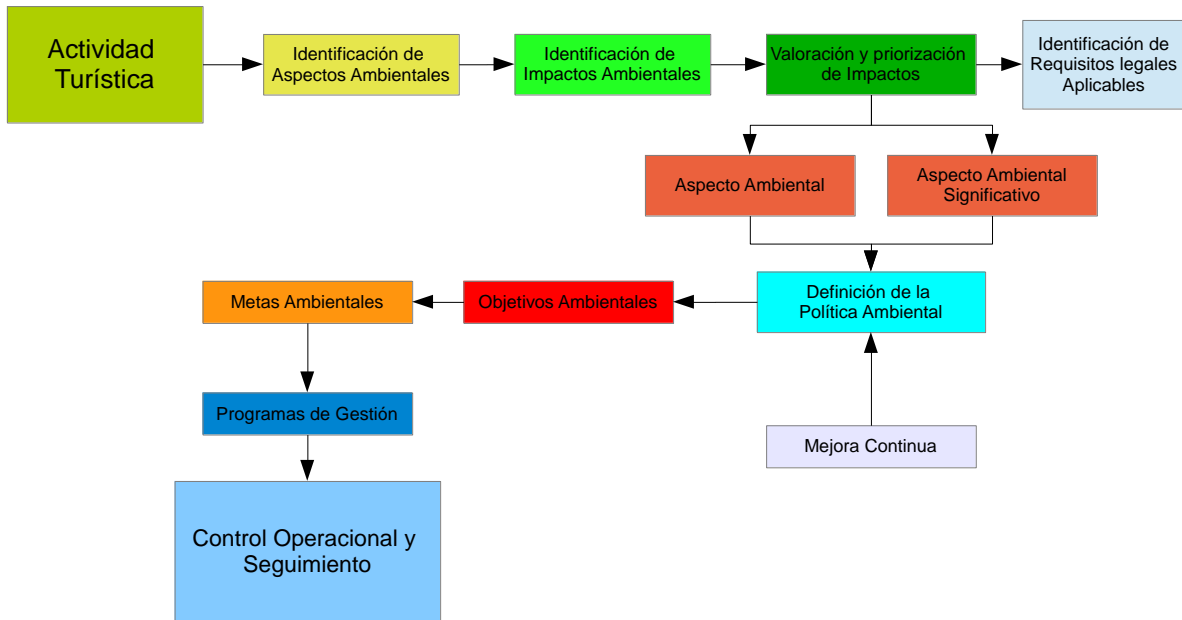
Actividad Turística

Identificación de Aspectos Ambientales

Identificación de Impactos Ambientales

Valoración y priorización de Impactos

Identificación de Requisitos legales Aplicables

Aspecto Ambiental

Aspecto Ambiental Significativo

Definición de la Política Ambiental

Objetivos Ambientales

Metas Ambientales

Programas de Gestión

Control Operacional y Seguimiento

Mejora Continua